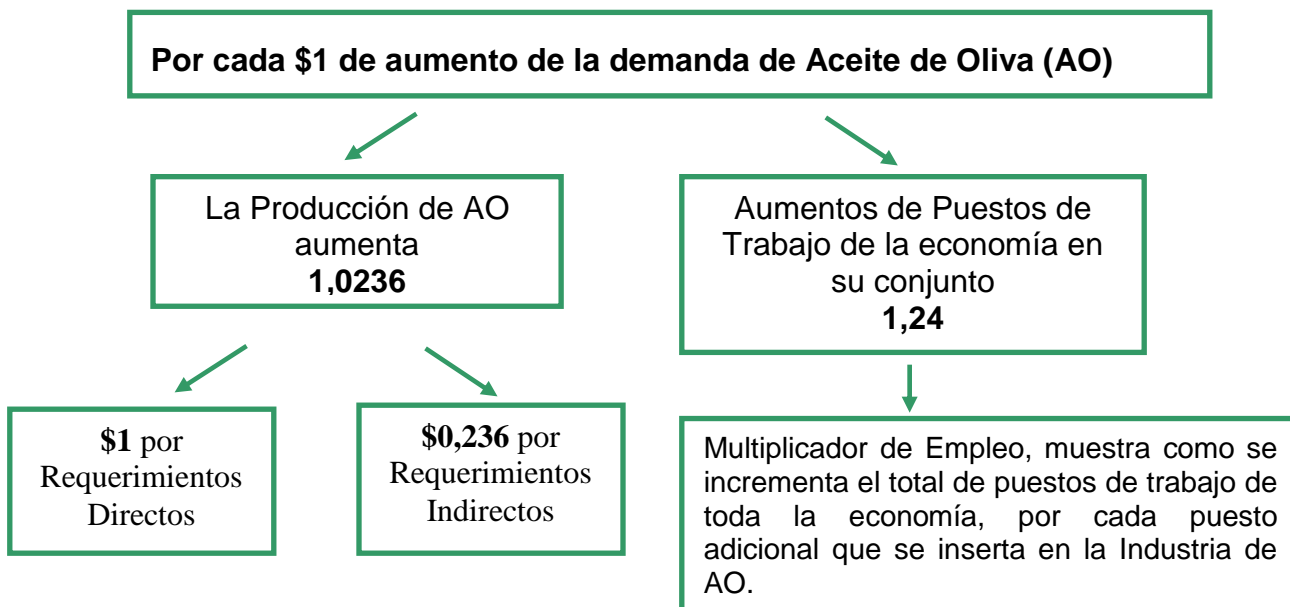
Por cada \$1 de aumento de la demanda de Aceite de Oliva (AO)

La Producción de AO aumenta
1,0236

Aumentos de Puestos de Trabajo de la economía en su conjunto
1,24

\$1 por Requerimientos Directos

\$0,236 por Requerimientos Indirectos

Multiplicador de Empleo, muestra como se incrementa el total de puestos de trabajo de toda la economía, por cada puesto adicional que se inserta en la Industria de AO.